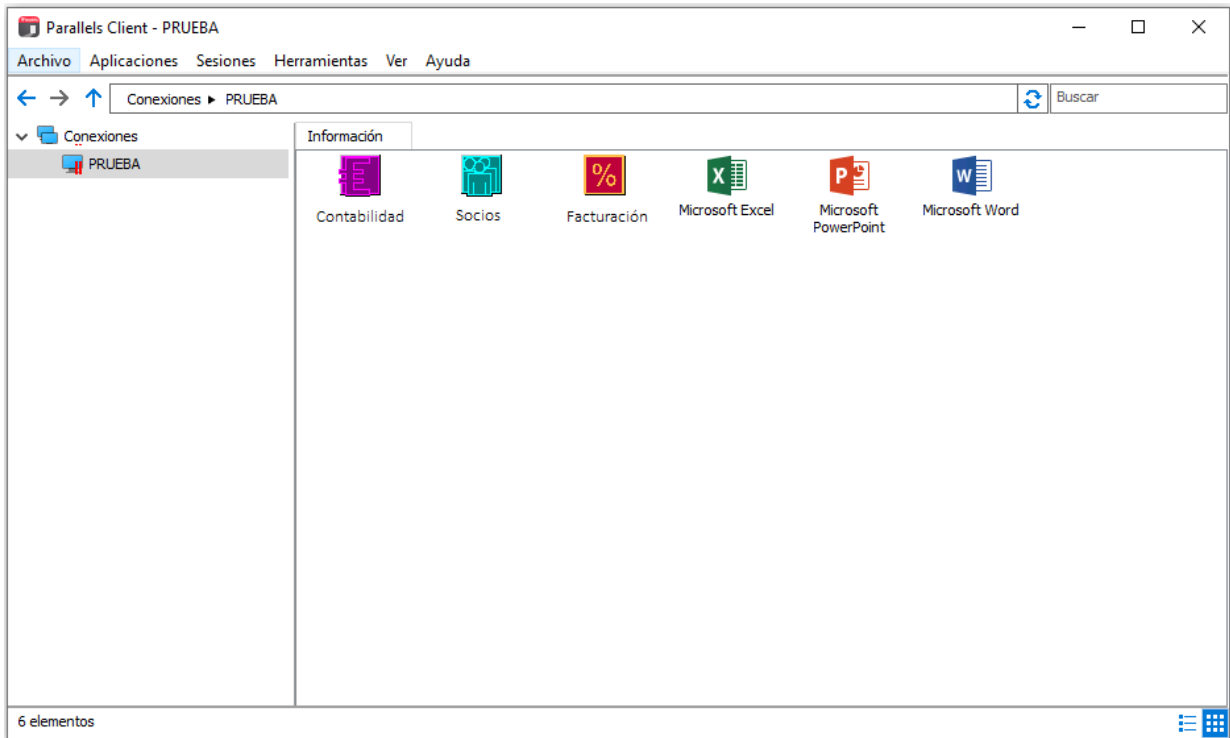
Parallels Client - PRUEBA

Archivo Aplicaciones Sesiones Herramientas Ver Ayuda

Conexiones ▸ PRUEBA

Buscar

Conexiones

PRUEBA

Información

Contabilidad

Socios

%

Facturación

Microsoft Excel

Microsoft PowerPoint

Microsoft Word

6 elementos